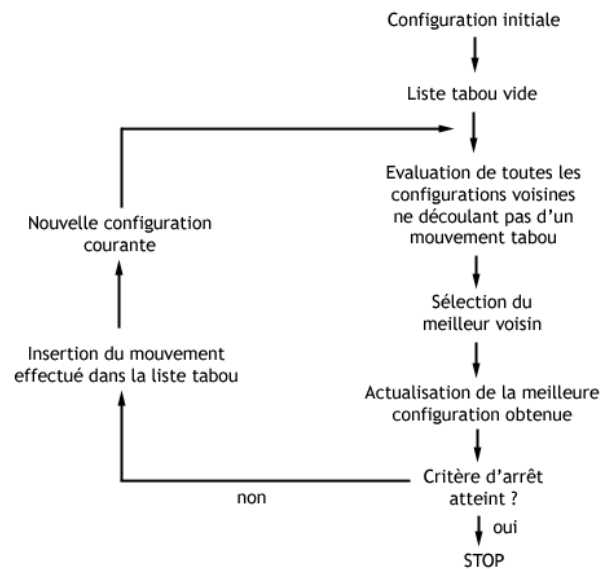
Configuration initiale

Liste tabou vide

Evaluation de toutes les configurations voisines ne découlant pas d'un mouvement tabou

Nouvelle configuration courante

Sélection du meilleur voisin

Insertion du mouvement effectué dans la liste tabou

Actualisation de la meilleure configuration obtenue

Critère d'arrêt atteint ?

non

oui

STOP